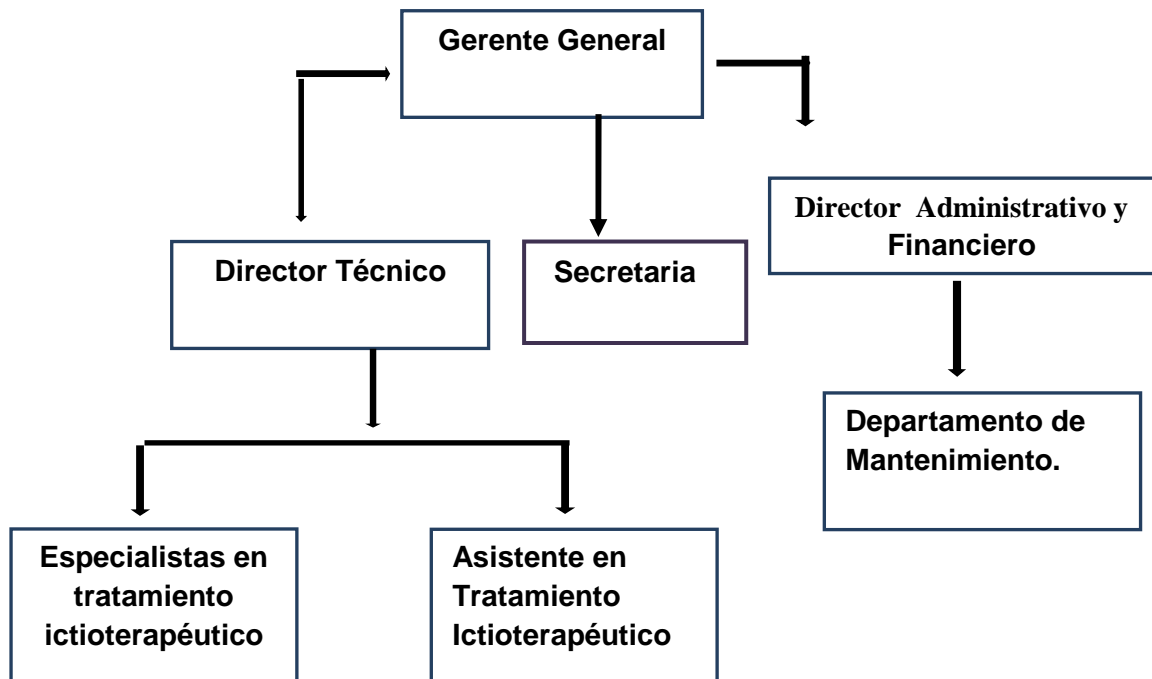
Gerente General

Director Técnico

Secretaria

Director Administrativo y Financiero

Departamento de Mantenimiento.

Especialistas en tratamiento ictioterapéutico

Asistente en Tratamiento Ictioterapéutico